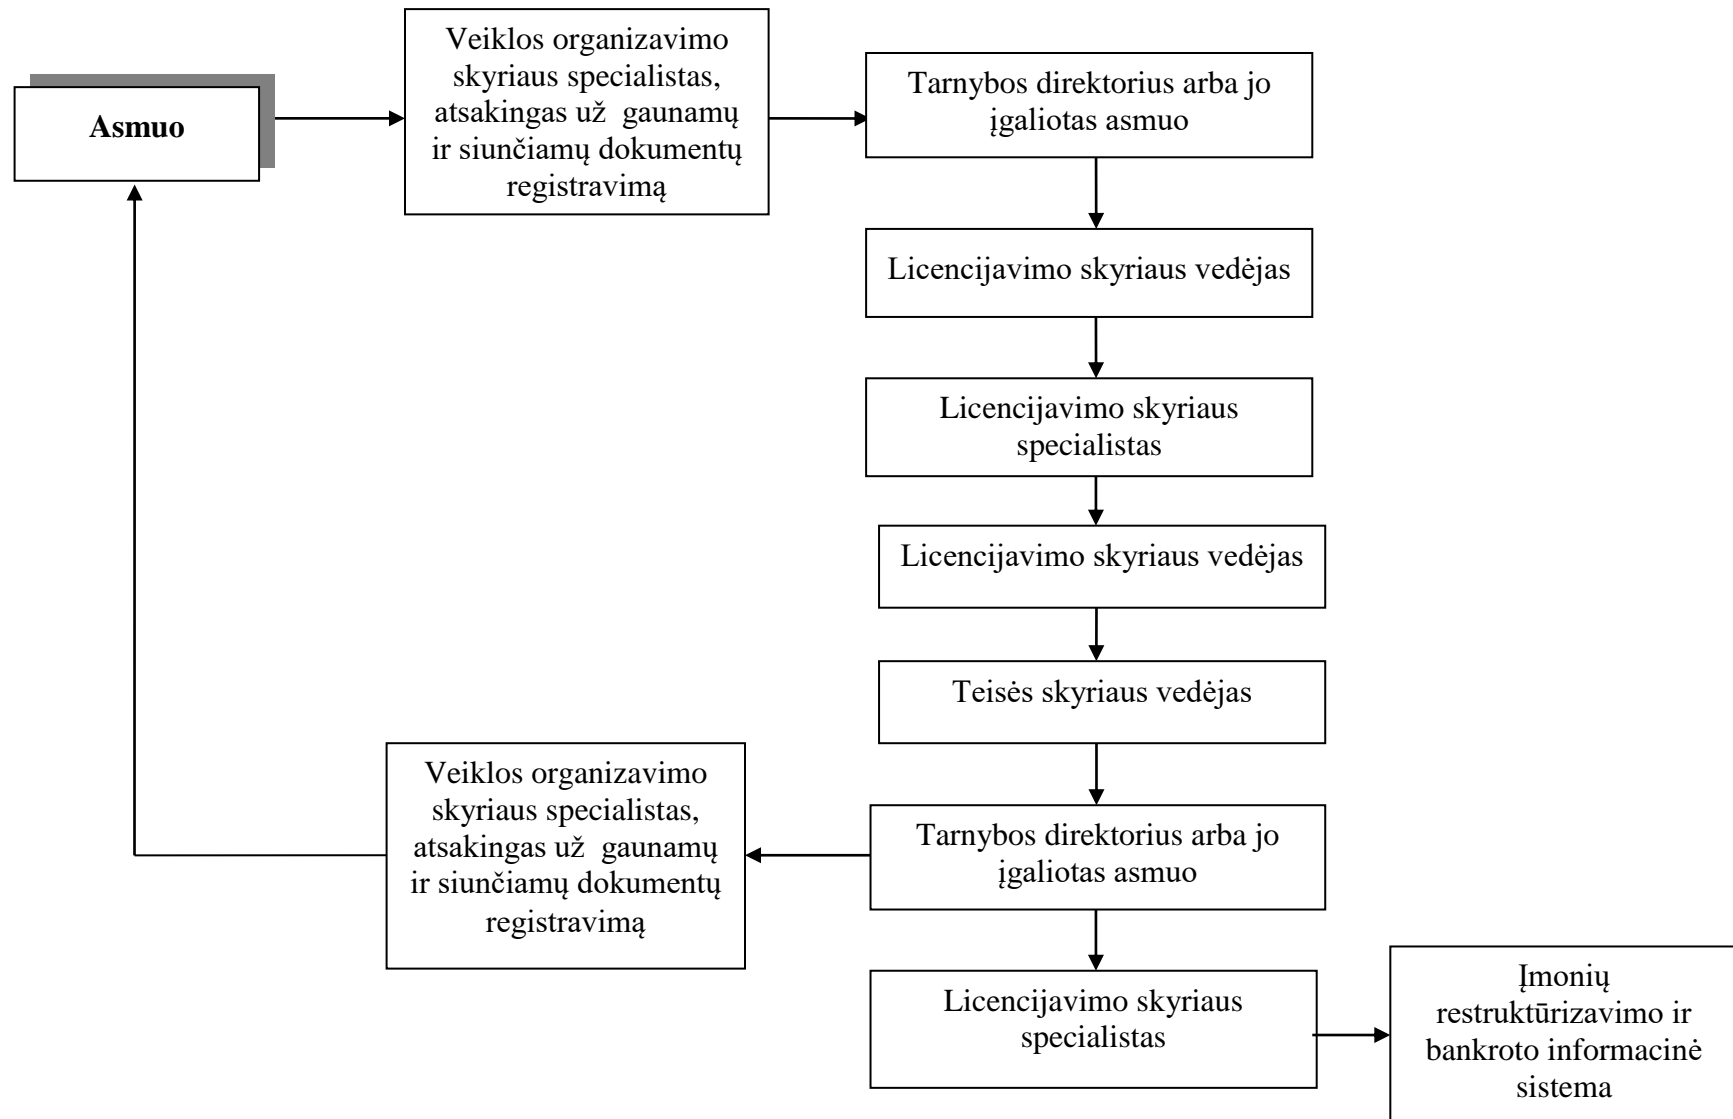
**Asmuo**

Veiklos organizavimo skyriaus specialistas, atsakingas už gaunamų ir siunčiamų dokumentų registravimą

Tarnybos direktorius arba jo įgaliotas asmuo

Licencijavimo skyriaus vedėjas

Licencijavimo skyriaus specialistas

Licencijavimo skyriaus vedėjas

Teisės skyriaus vedėjas

Tarnybos direktorius arba jo įgaliotas asmuo

Veiklos organizavimo skyriaus specialistas, atsakingas už gaunamų ir siunčiamų dokumentų registravimą

Licencijavimo skyriaus specialistas

Įmonių restruktūrizavimo ir bankroto informacinė sistema